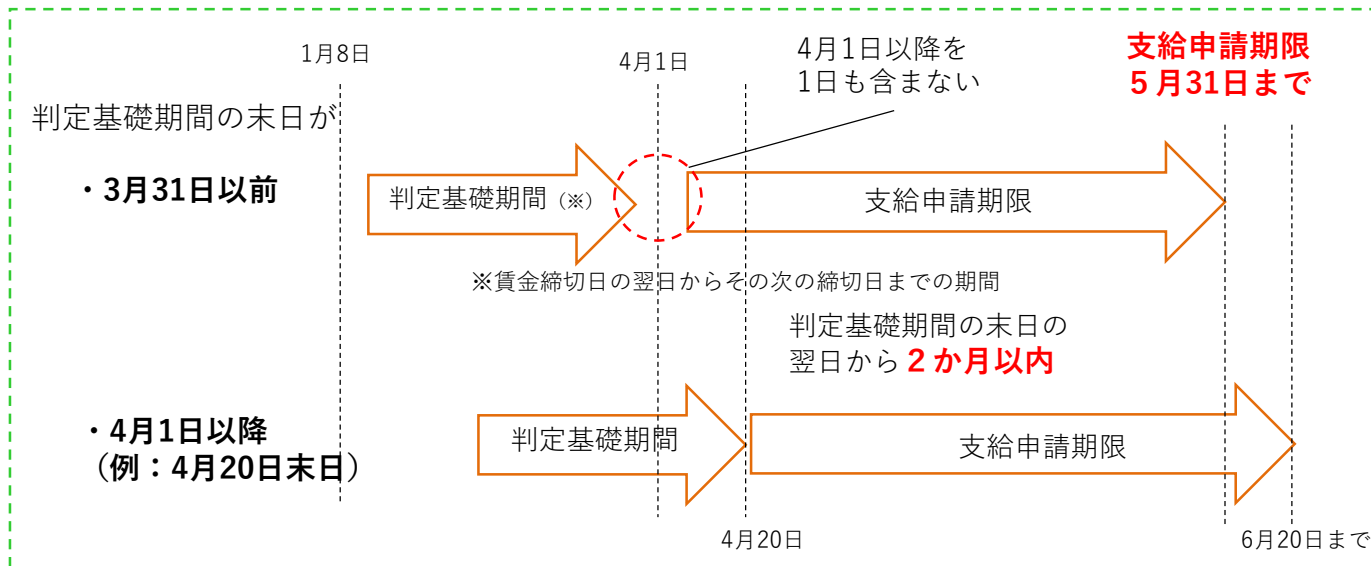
1月8日

4月1日

4月1日以降を
1日も含まない

支給申請期限
５月31日まで

判定基礎期間の末日が

・3月31日以前

判定基礎期間（※）

支給申請期限

※賃金締切日の翌日からその次の締切日までの期間

判定基礎期間の末日の
翌日から２か月以内

・4月1日以降
（例：4月20日末日）

判定基礎期間

支給申請期限

4月20日

6月20日まで